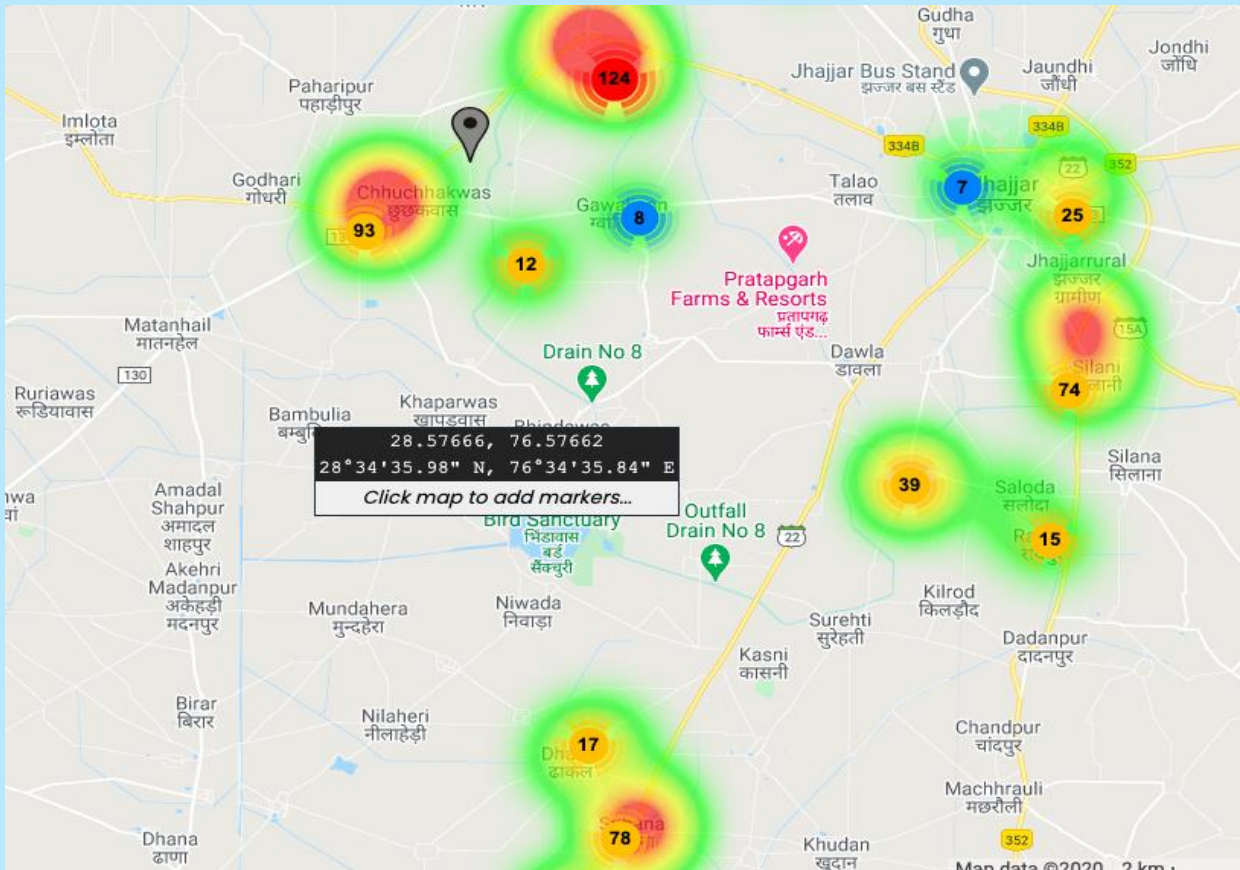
Gudha
गुधा

Jondhi
जोंधि

Jhajjar Bus Stand
झज्जर बस स्टैंड

Jaundhi
जौंधी

Paharipur
पहाड़ीपुर

124

Imlota
इम्लोता

334B

334B

352

Godhari
गोधरी

Chhuchhakwas
छुछकवास

Talao
तलाव

7

Jhajjar
झज्जर

22

25

93

Gawa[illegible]
ग्वा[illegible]

8

12

Pratapgarh
Farms & Resorts
प्रतापगढ़
फार्म्स एंड...

Jhajjarrural
झज्जर
ग्रामीण

15A

Matanhail
मातनहेल

Drain No 8

Dawla
डावला

Silani
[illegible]लानी

74

Ruriawas
रूड़ियावास

130

Bambulia
बम्बु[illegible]

Khaparwas
खापड़वास

Bhindawas

28.57666, 76.57662
28°34'35.98" N, 76°34'35.84" E
Click map to add markers...

Silana
सिलाना

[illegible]wa
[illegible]वां

39

Saloda
सलोदा

Amadal
Shahpur
अमादल
शाहपुर

Bird Sanctuary
भिंडावास
बर्ड
सैंक्चुरी

Outfall
Drain No 8

22

Ra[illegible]

15

Akehri
Madanpur
अकेहड़ी
मदनपुर

Mundahera
मुन्दहेरा

Niwada
निवाड़ा

Kilrod
किलड़ौद

Surehti
सुरेहती

Dadanpur
दादनपुर

Kasni
कासनी

Birar
बिरार

Nilaheri
नीलाहेड़ी

Chandpur
चांदपुर

Dha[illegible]
ढाकल

17

Machhrauli
मछरौली

Dhana
ढाणा

78

Khudan
खुदान

352

Map data ©2020 2 km